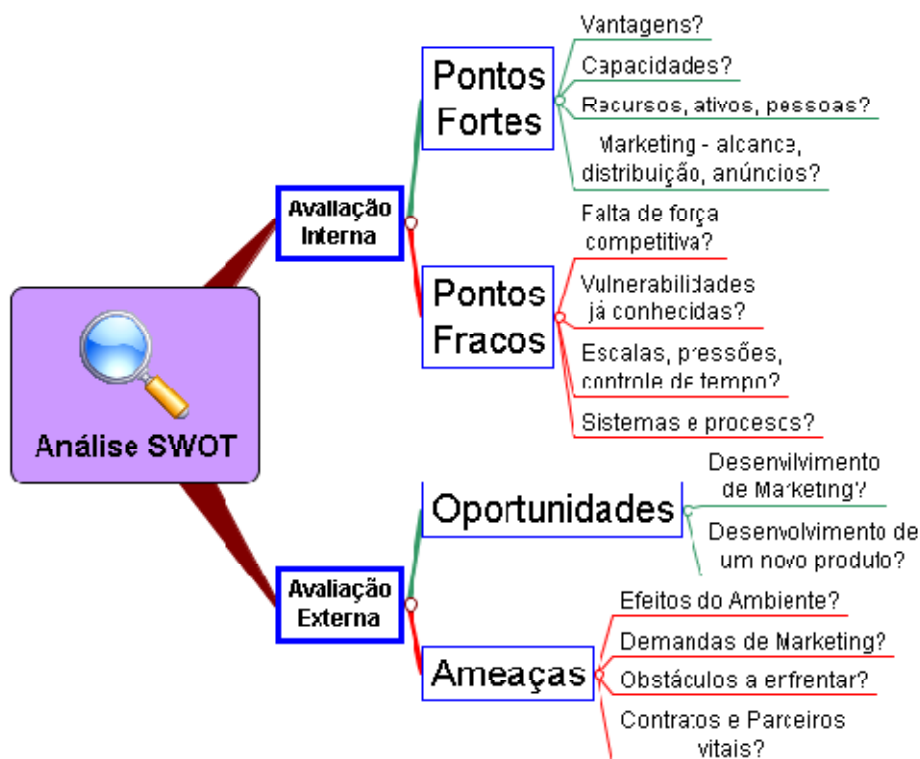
Análise SWOT

Avaliação Interna

Pontos Fortes

Vantagens?

Capacidades?

Recursos, ativos, pessoas?

Marketing - alcance, distribuição, anúncios?

Pontos Fracos

Falta de força competitiva?

Vulnerabilidades já conhecidas?

Escalas, pressões, controle de tempo?

Sistemas e processos?

Avaliação Externa

Oportunidades

Desenvolvimento de Marketing?

Desenvolvimento de um novo produto?

Ameaças

Efeitos do Ambiente?

Demandas de Marketing?

Obstáculos a enfrentar?

Contratos e Parceiros vitais?